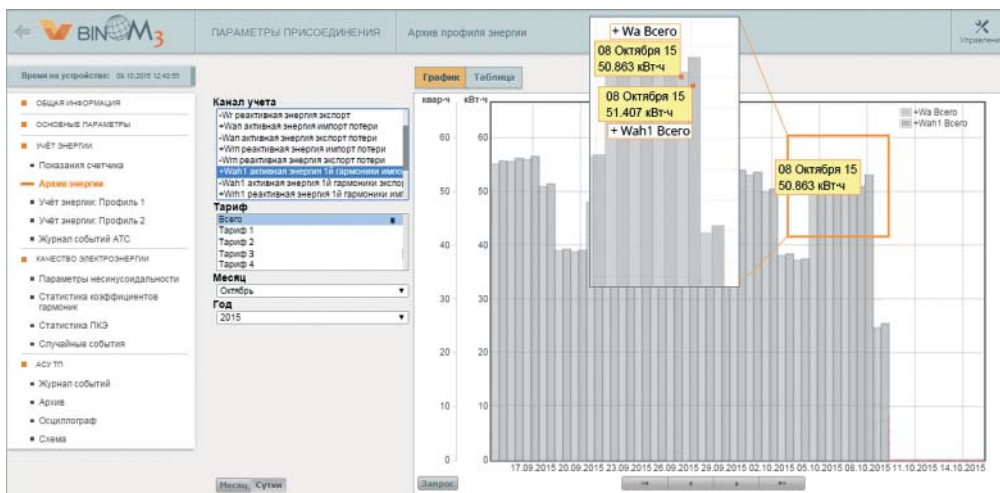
BINOM3

ПАРАМЕТРЫ ПРИСОЕДИНЕНИЯ

Архив профиля энергии

Управление

Время на устройстве: 08.10.2015 12:42:55

ОБЩАЯ ИНФОРМАЦИЯ

ОСНОВНЫЕ ПАРАМЕТРЫ

УЧЁТ ЭНЕРГИИ

Показания счетчика

Архив энергии

Учёт энергии: Профиль 1

Учёт энергии: Профиль 2

Журнал событий АТС

КАЧЕСТВО ЭЛЕКТРОЭНЕРГИИ

Параметры несинусоидальности

Статистика коэффициентов гармоник

Статистика ПКЭ

Случайные события

АСУ ТП

Журнал событий

Архив

Осциллограф

Схема

Месяц Сутки

Канал учета
-Wr реактивная энергия экспорт
-Wan активная энергия импорт потери
-Wan активная энергия экспорт потери
-Wrn реактивная энергия импорт потери
-Wrn реактивная энергия экспорт потери
+Wah1 активная энергия 1й гармоники импо
-Wah1 активная энергия 1й гармоники экспо
+Wrh1 реактивная энергия 1й гармоники имп

Тариф
Всего
Тариф 1
Тариф 2
Тариф 3
Тариф 4

Месяц
Октябрь

Год
2015

График Таблица

квар·ч кВт·ч

60
50
40
30
20
10
0

+Wa Всего
+Wah1 Всего

+ Wa Всего
08 Октября 15
50.863 кВт·ч

08 Октября 15
51.407 кВт·ч
+ Wah1 Всего

08 Октября 15
50.863 кВт·ч

17.09.2015 20.09.2015 23.09.2015 26.09.2015 29.09.2015 02.10.2015 05.10.2015 08.10.2015 11.10.2015 14.10.2015

Запрос